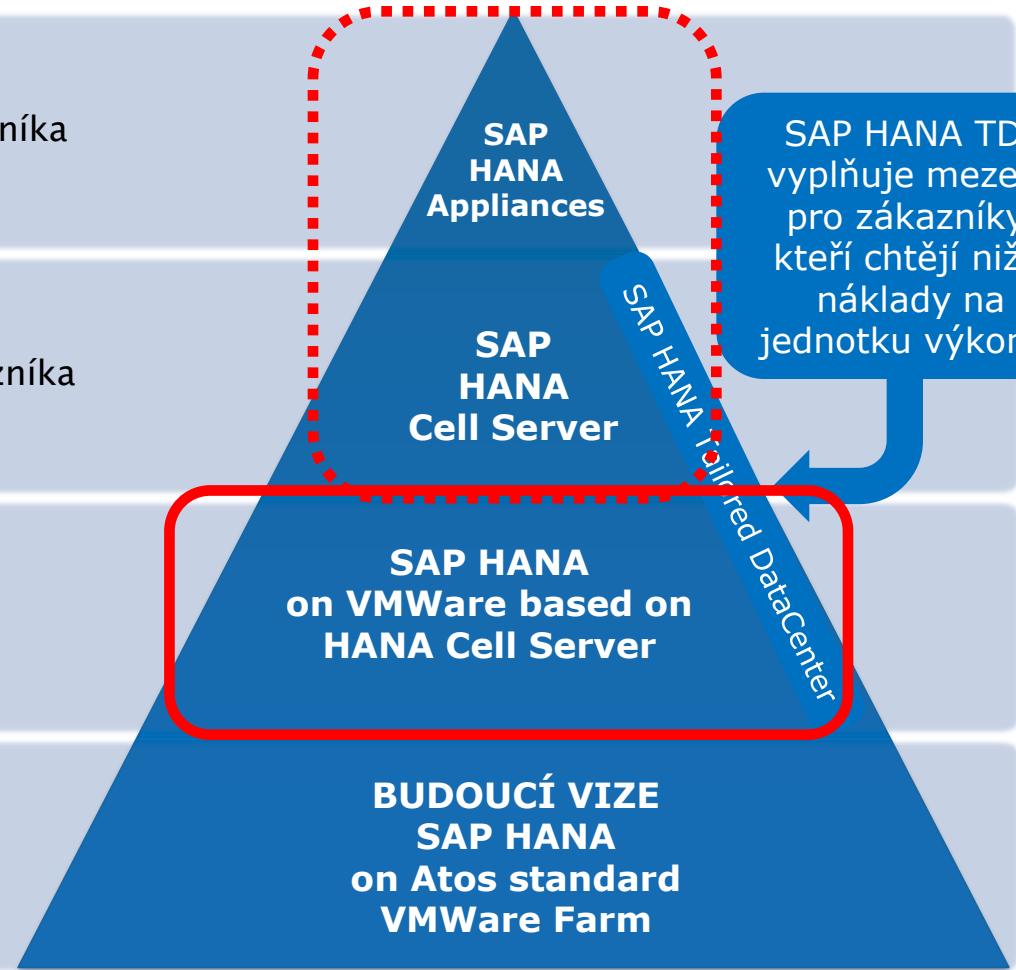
níka

zníka

SAP
HANA
Appliances

SAP
HANA
Cell Server

SAP HANA
on VMWare based on
HANA Cell Server

BUDOUCÍ VIZE
SAP HANA
on Atos standard
VMWare Farm

SAP HANA TD
vyplňuje meze
pro zákazníky
kteří chtějí niž
náklady na
jednotku výkon

SAP HANA Tailored DataCenter